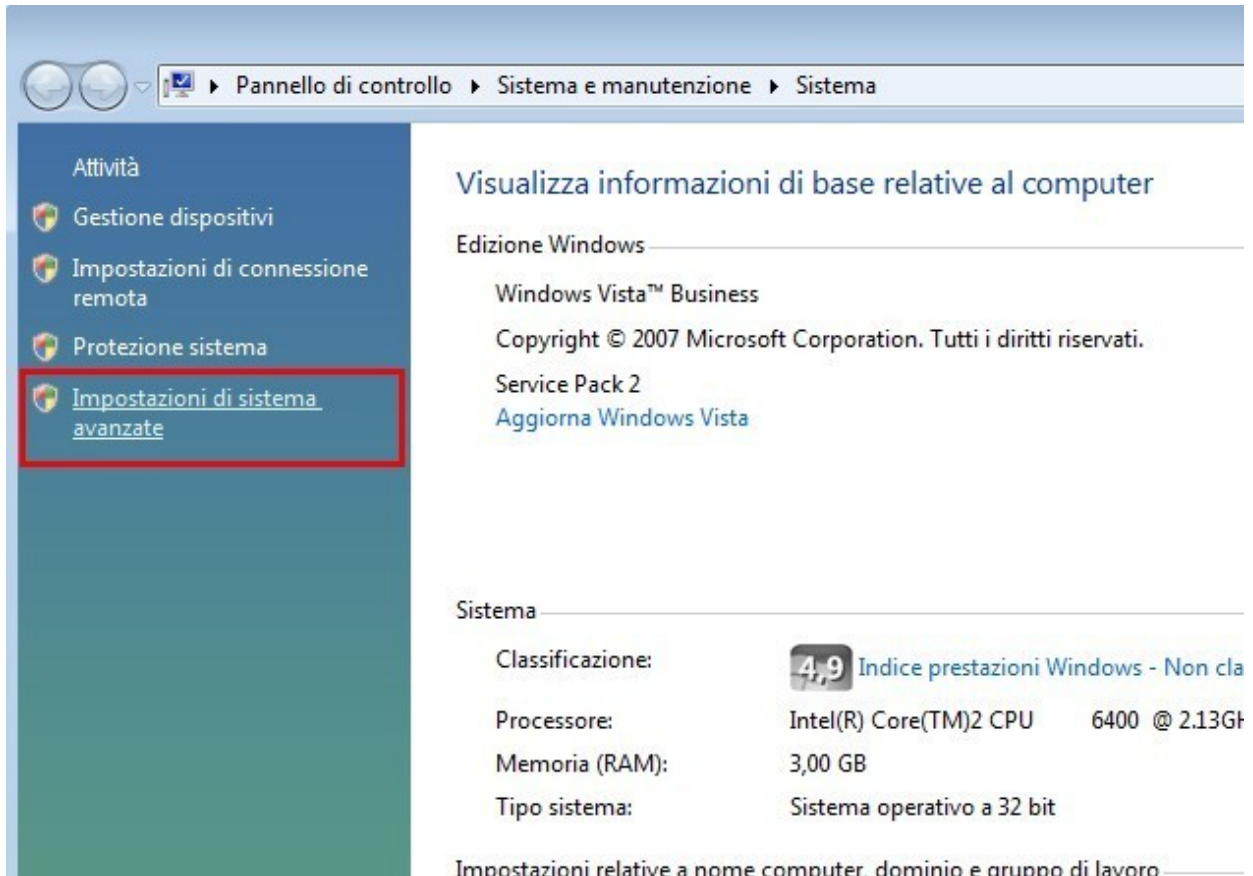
Pannello di controllo ▸ Sistema e manutenzione ▸ Sistema

Attività

Gestione dispositivi

Impostazioni di connessione remota

Protezione sistema

Impostazioni di sistema avanzate

Visualizza informazioni di base relative al computer

Edizione Windows

Windows Vista™ Business

Copyright © 2007 Microsoft Corporation. Tutti i diritti riservati.

Service Pack 2

Aggiorna Windows Vista

Sistema

| | |
|---|---|
| Classificazione: | 4,9 Indice prestazioni Windows - Non cla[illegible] |
| Processore: | Intel(R) Core(TM)2 CPU 6400 @ 2.13G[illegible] |
| Memoria (RAM): | 3,00 GB |
| Tipo sistema: | Sistema operativo a 32 bit |

Impostazioni relative a nome computer, dominio e gruppo di lavoro